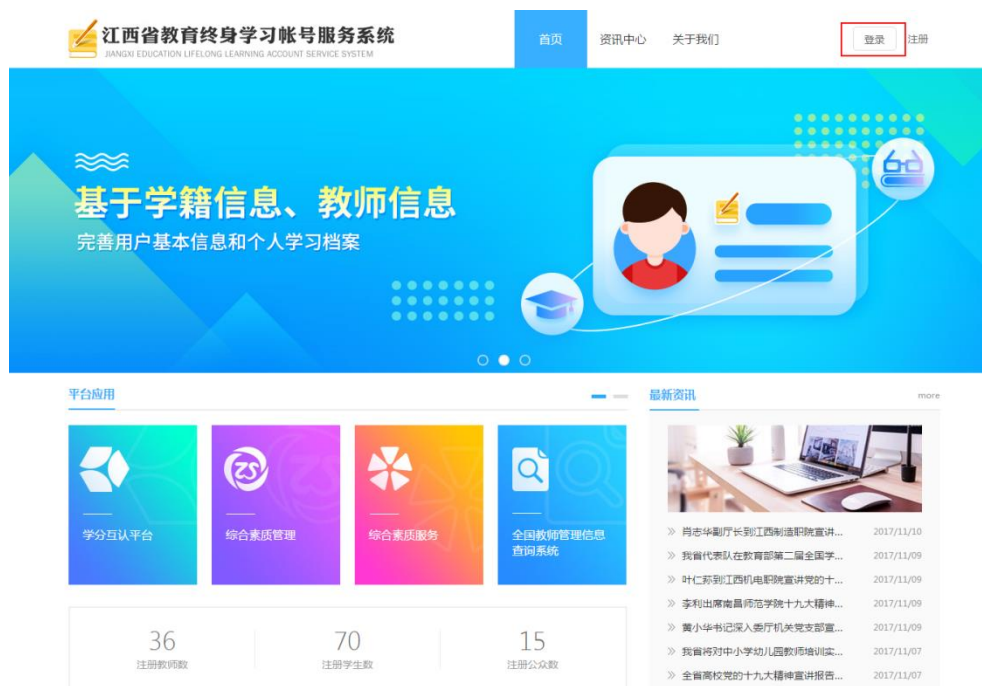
江西省教育终身学习帐号服务系统
JIANGXI EDUCATION LIFELONG LEARNING ACCOUNT SERVICE SYSTEM

首页 资讯中心 关于我们 登录 注册

基于学籍信息、教师信息
完善用户基本信息和个人学习档案

平台应用

学分互认平台
综合素质管理
综合素质服务
全国教师管理信息查询系统

36
注册教师数
70
注册学生数
15
注册公众数

最新资讯 more

| | |
|---|---|
| 肖志华副厅长到江西制造职院宣讲... | 2017/11/10 |
| 我省代表队在教育部第二届全国学... | 2017/11/09 |
| 叶仁荪到江西机电职院宣讲党的十... | 2017/11/09 |
| 李利出席南昌师范学院十九大精神... | 2017/11/09 |
| 黄小华书记深入委厅机关党支部宣... | 2017/11/09 |
| 我省将对中小学幼儿园教师培训实... | 2017/11/07 |
| 全省高校党的十九大精神宣讲报告... | 2017/11/07 |